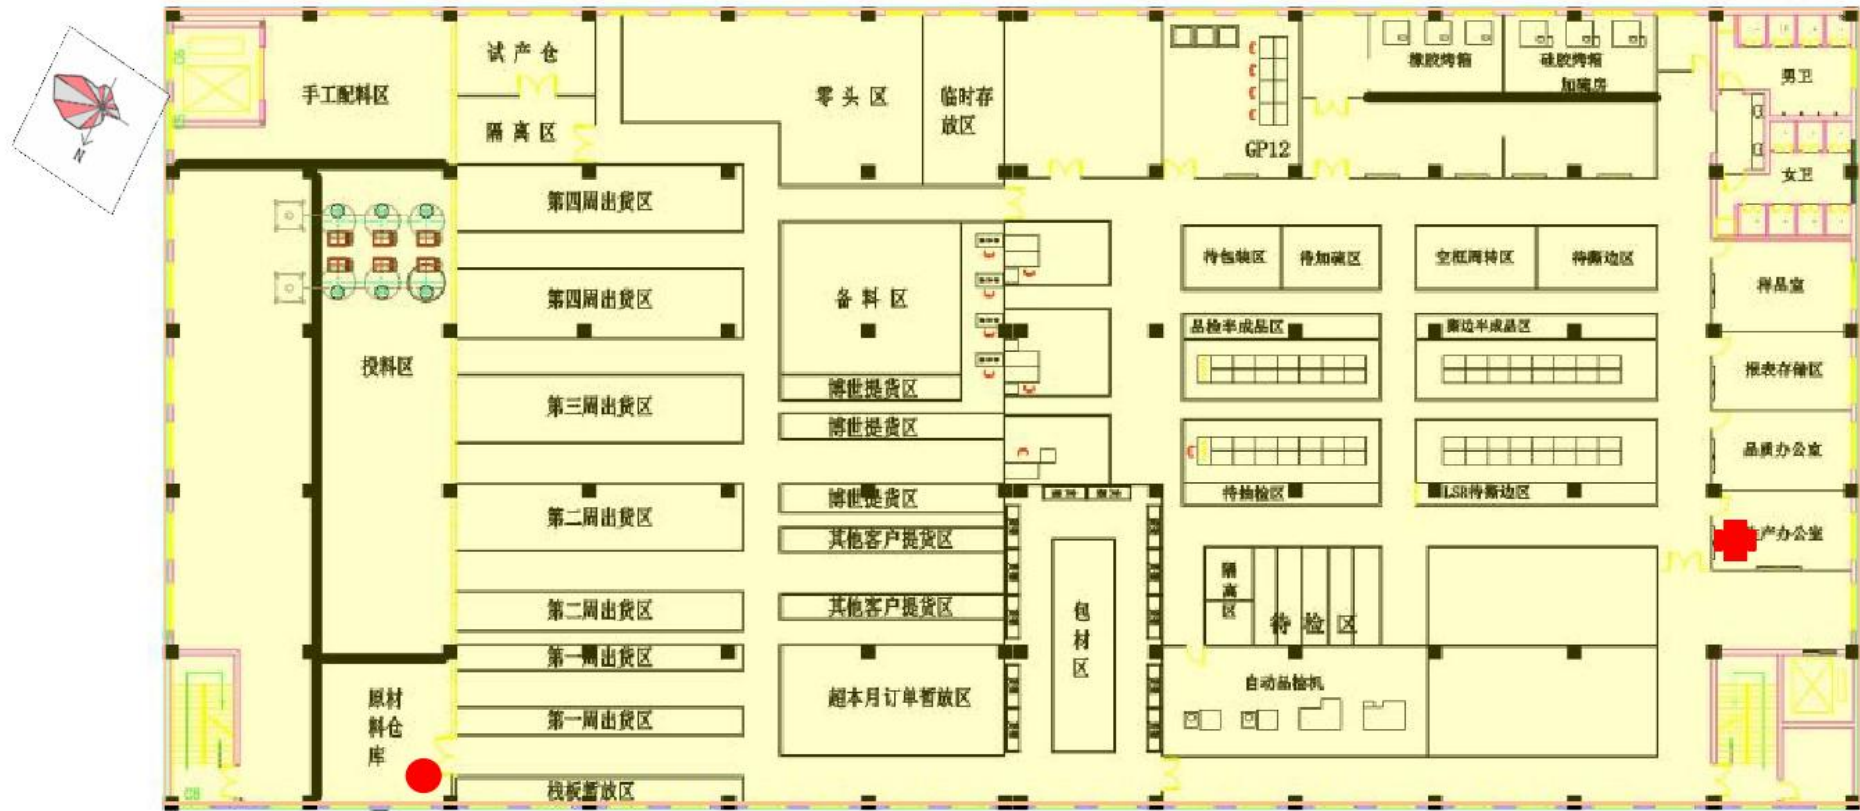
N

手工配料区

试产仓

隔离区

零头区

临时存放区

GP12

橡胶烤箱

硅胶烤箱

加硫房

男卫

女卫

第四周出货区

第四周出货区

备料区

待包装区

待加硫区

空框周转区

待撕边区

样品室

投料区

品检半成品区

撕边半成品区

报表存储区

第三周出货区

博世提货区

博世提货区

品质办公室

待抽检区

LSR待撕边区

第二周出货区

博世提货区

其他客户提货区

生产办公室

第二周出货区

其他客户提货区

包材区

隔离区

待检区

第一周出货区

原材料仓库

超本月订单暂放区

自动品检机

第一周出货区

栈板暂放区